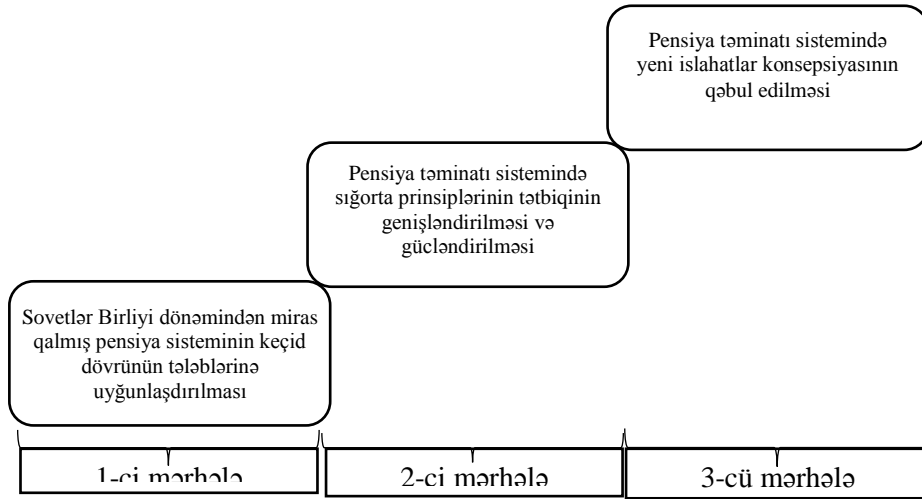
Pensiya təminatı sistemində yeni islahatlar konsepsiyasının qəbul edilməsi

Pensiya təminatı sistemində sığorta prinsiplərinin tətbiqinin genişləndirilməsi və gücləndirilməsi

Sovetlər Birliyi dönəmindən miras qalmış pensiya sisteminin keçid dövrünün tələblərinə uyğunlaşdırılması

1-ci mərhələ

2-ci mərhələ

3-cü mərhələ